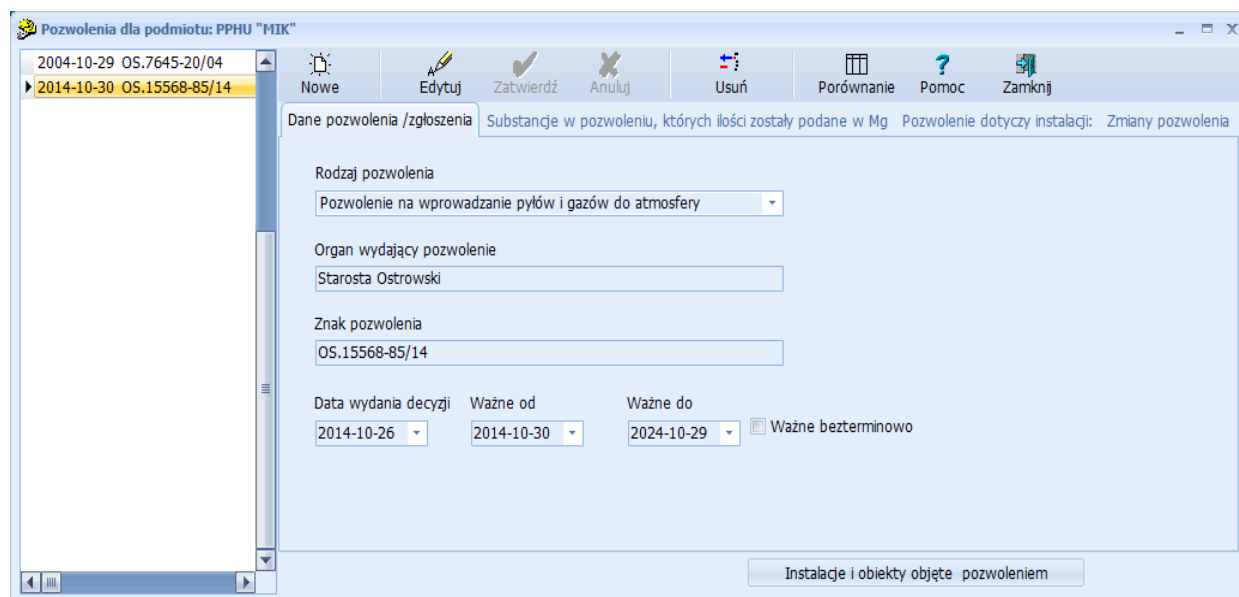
Pozwolenia dla podmiotu: PPHU "MIK"

2004-10-29 OS.7645-20/04
2014-10-30 OS.15568-85/14

Nowe Edytuj Zatwierdź Anuluj Usuń Porównanie Pomoc Zamknij

Dane pozwolenia /zgłoszenia | Substancje w pozwoleniu, których ilości zostały podane w Mg | Pozwolenie dotyczy instalacji: | Zmiany pozwolenia

Rodzaj pozwolenia
Pozwolenie na wprowadzanie pyłów i gazów do atmosfery

Organ wydający pozwolenie
Starosta Ostrowski

Znak pozwolenia
OS.15568-85/14

Data wydania decyzji
2014-10-26

Ważne od
2014-10-30

Ważne do
2024-10-29

Ważne bezterminowo

Instalacje i obiekty objęte pozwoleniem